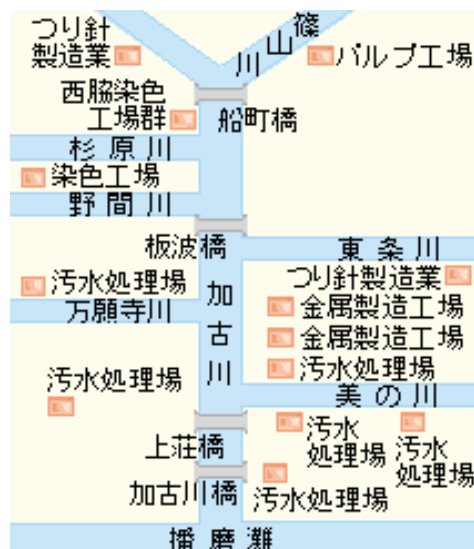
つり針製造業

篠山川

パルプ工場

西脇染色工場群

船町橋

杉原川

染色工場

野間川

板波橋

東条川

汚水処理場

つり針製造業

万願寺川

加古川

金属製造工場

金属製造工場

汚水処理場

汚水処理場

美の川

上荘橋

汚水処理場

汚水処理場

加古川橋

汚水処理場

播磨灘